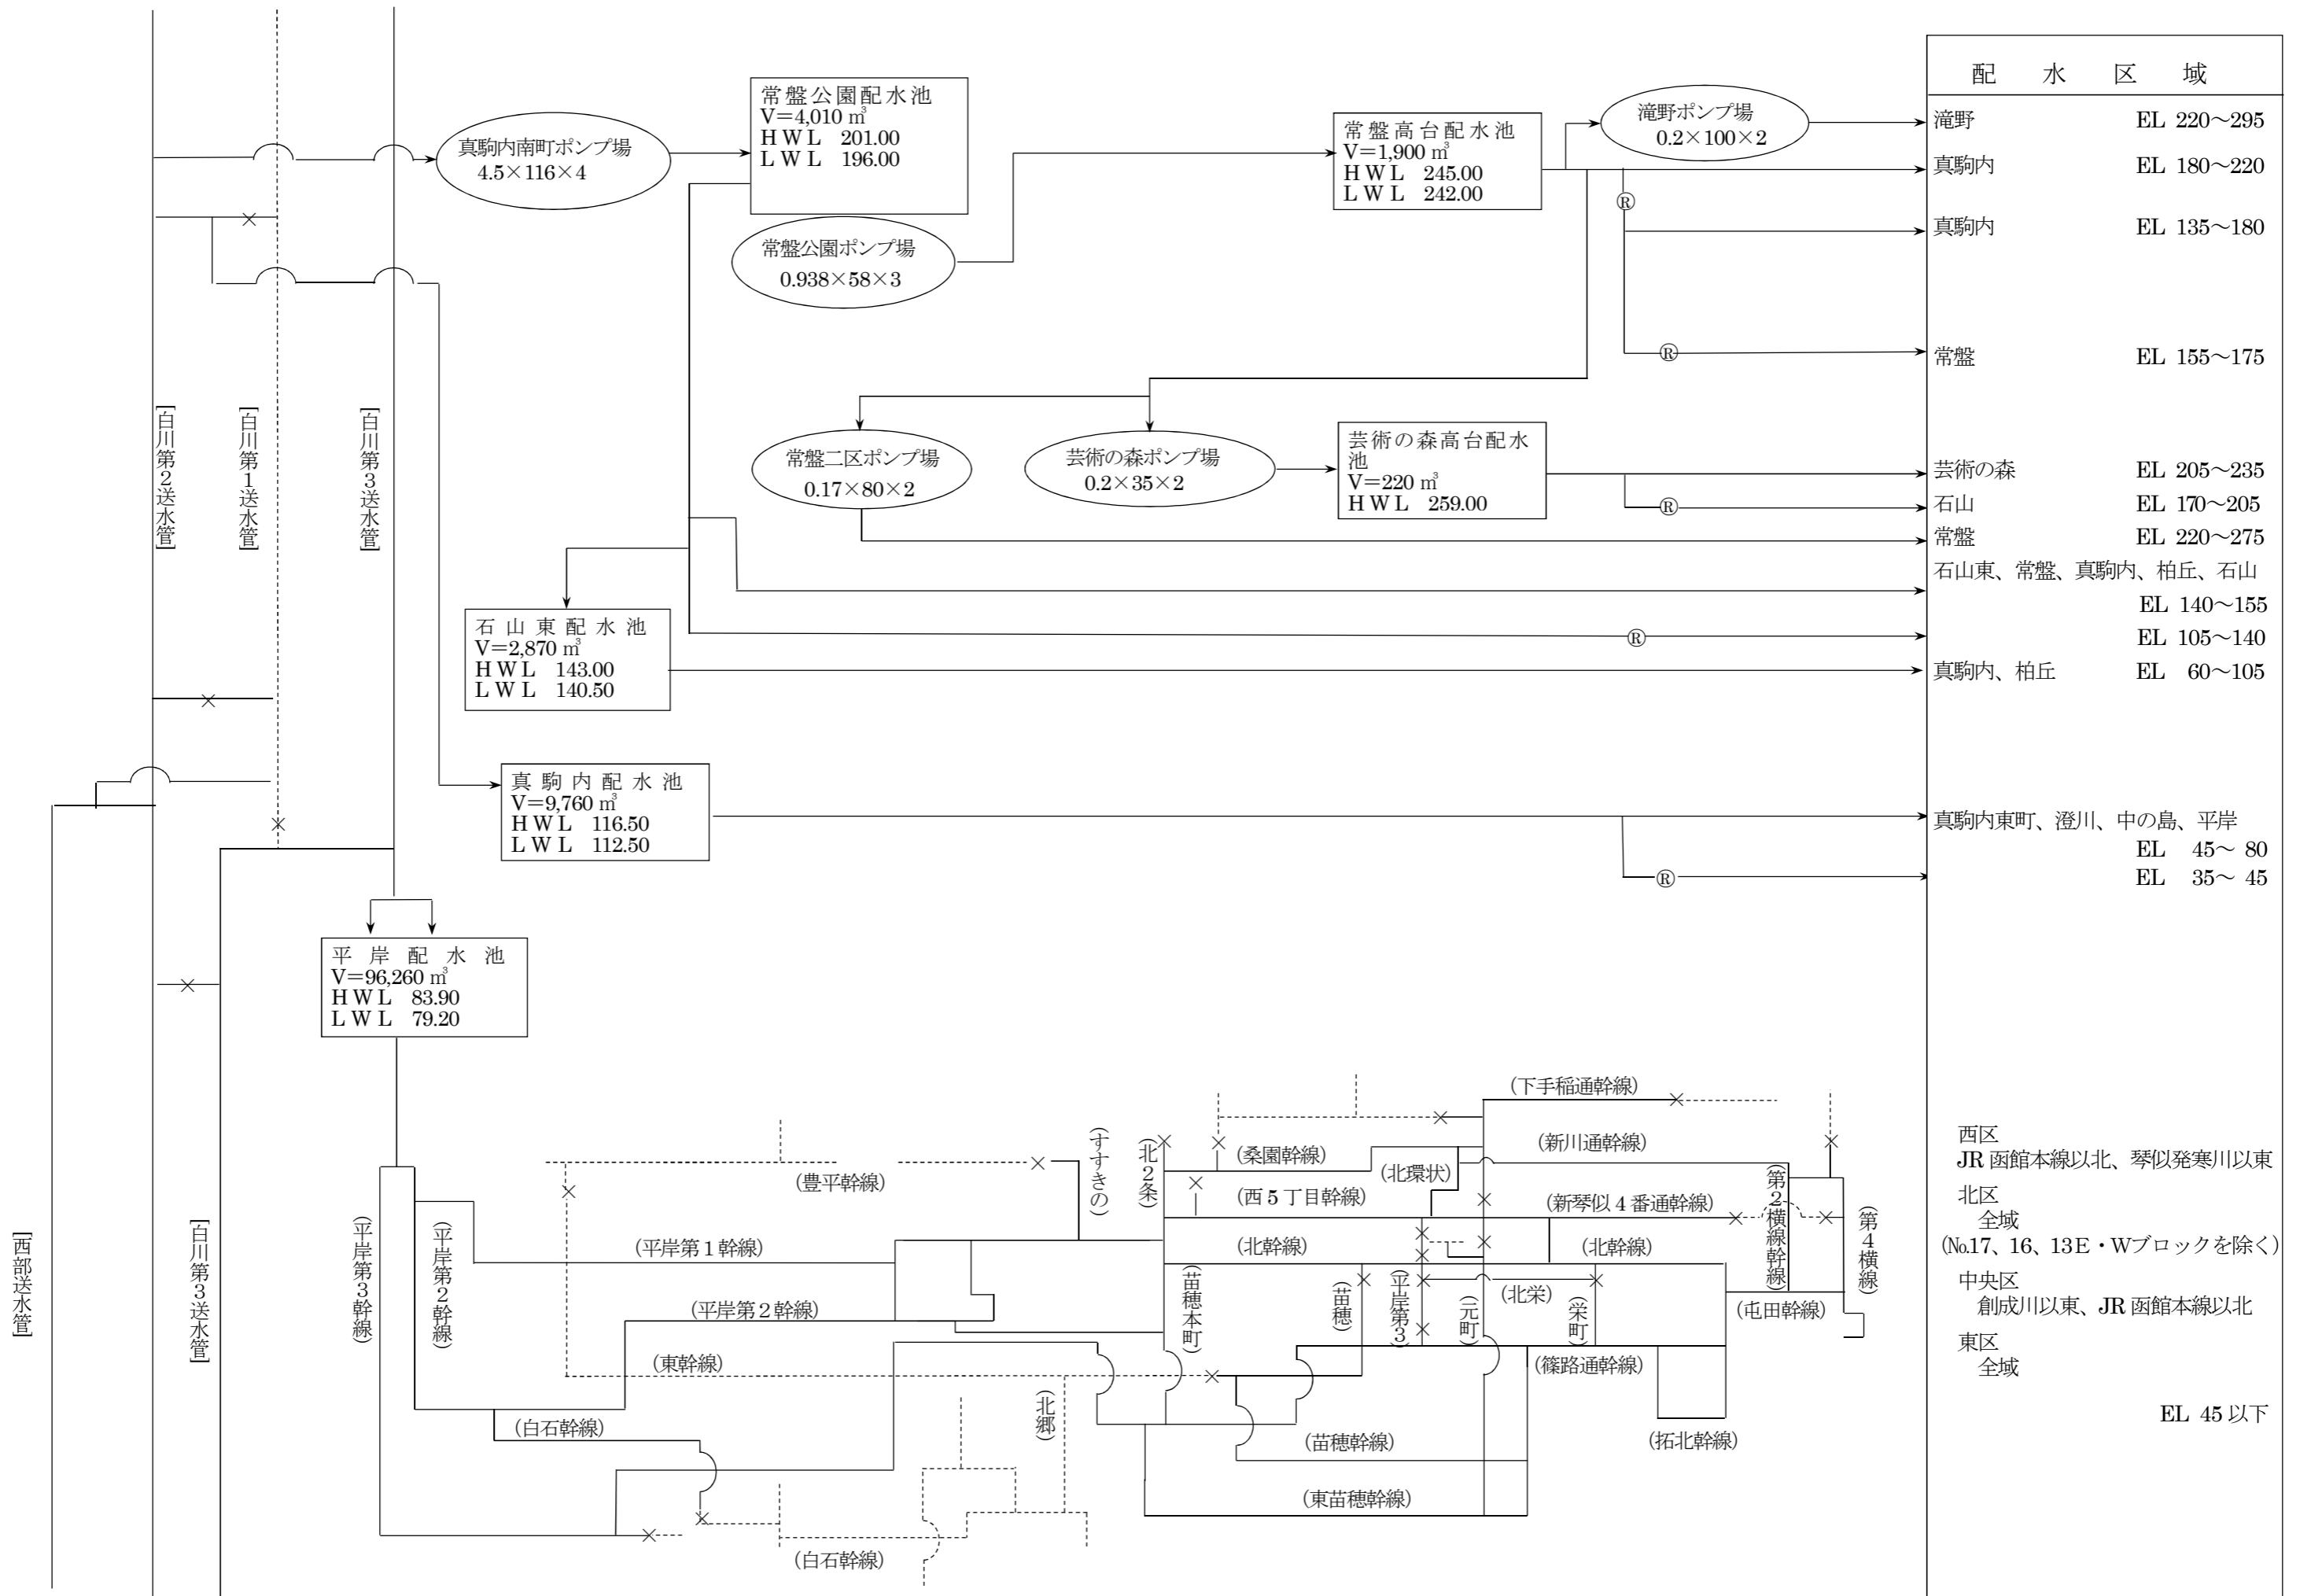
配　水　区　域

常盤公園配水池
V=4,010 ㎥
HWL　201.00
LWL　196.00

真駒内南町ポンプ場
4.5×116×4

常盤公園ポンプ場
0.938×58×3

常盤高台配水池
V=1,900 ㎥
HWL　245.00
LWL　242.00

滝野ポンプ場
0.2×100×2

滝野　EL 220〜295
真駒内　EL 180〜220
®
真駒内　EL 135〜180
®
常盤　EL 155〜175

[白川第2送水管]
[白川第1送水管]
[白川第3送水管]

常盤二区ポンプ場
0.17×80×2

芸術の森ポンプ場
0.2×35×2

芸術の森高台配水池
V=220 ㎥
HWL　259.00

芸術の森　EL 205〜235
®
石山　EL 170〜205
常盤　EL 220〜275
石山東、常盤、真駒内、柏丘、石山
EL 140〜155
®
EL 105〜140
真駒内、柏丘　EL 60〜105

石山東配水池
V=2,870 ㎥
HWL　143.00
LWL　140.50

真駒内配水池
V=9,760 ㎥
HWL　116.50
LWL　112.50

真駒内東町、澄川、中の島、平岸
EL 45〜 80
®
EL 35〜 45

平岸配水池
V=96,260 ㎥
HWL　83.90
LWL　79.20

[西部送水管]
[白川第3送水管]

(下手稲通幹線)
(新川通幹線)
(桑園幹線)
(北環状)
(すすきの)
(北2条)
(豊平幹線)
(西5丁目幹線)
(新琴似4番通幹線)
(第2横線幹線)
(第4横線)
(平岸第1幹線)
(北幹線)
(北幹線)
(平岸第3幹線)
(平岸第2幹線)
(苗穂本町)
(苗穂)
(平岸第3)
(元町)
(北栄)
(栄町)
(屯田幹線)
(平岸第2幹線)
(東幹線)
(篠路通幹線)
(北郷)
(白石幹線)
(苗穂幹線)
(拓北幹線)
(東苗穂幹線)
(白石幹線)

西区
JR函館本線以北、琴似発寒川以東
北区
全域
(№17、16、13E・Wブロックを除く)
中央区
創成川以東、JR函館本線以北
東区
全域

EL 45以下